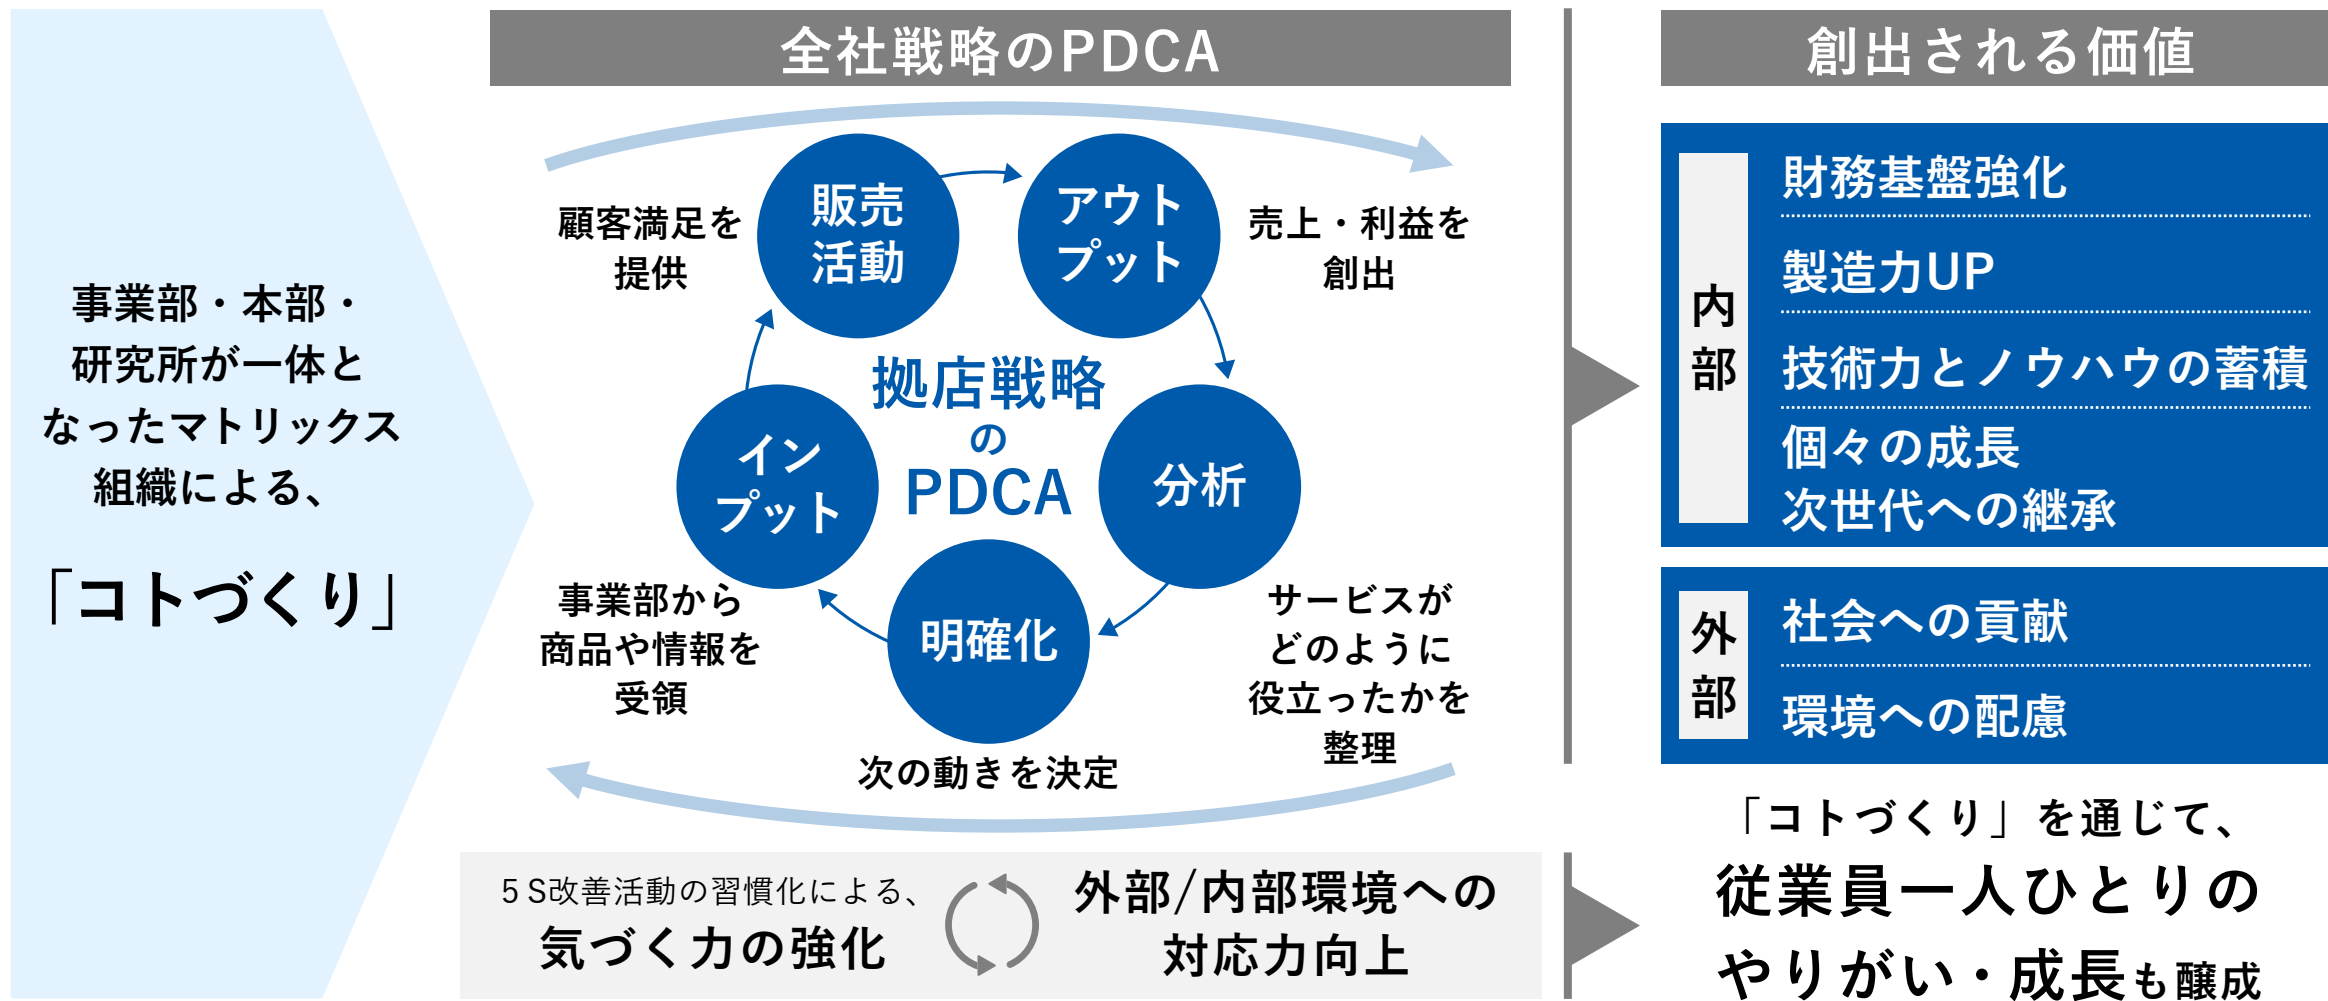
事業部・本部・研究所が一体となったマトリックス組織による、

「コトづくり」

全社戦略のPDCA

顧客満足を提供

販売活動

アウトプット

売上・利益を創出

拠点戦略のPDCA

インプット

分析

明確化

事業部から商品や情報を受領

次の動きを決定

サービスがどのように役立ったかを整理

5S改善活動の習慣化による、
気づく力の強化

外部/内部環境への対応力向上

創出される価値

内部

財務基盤強化

製造力UP

技術力とノウハウの蓄積

個々の成長
次世代への継承

外部

社会への貢献

環境への配慮

「コトづくり」を通じて、
従業員一人ひとりのやりがい・成長も醸成